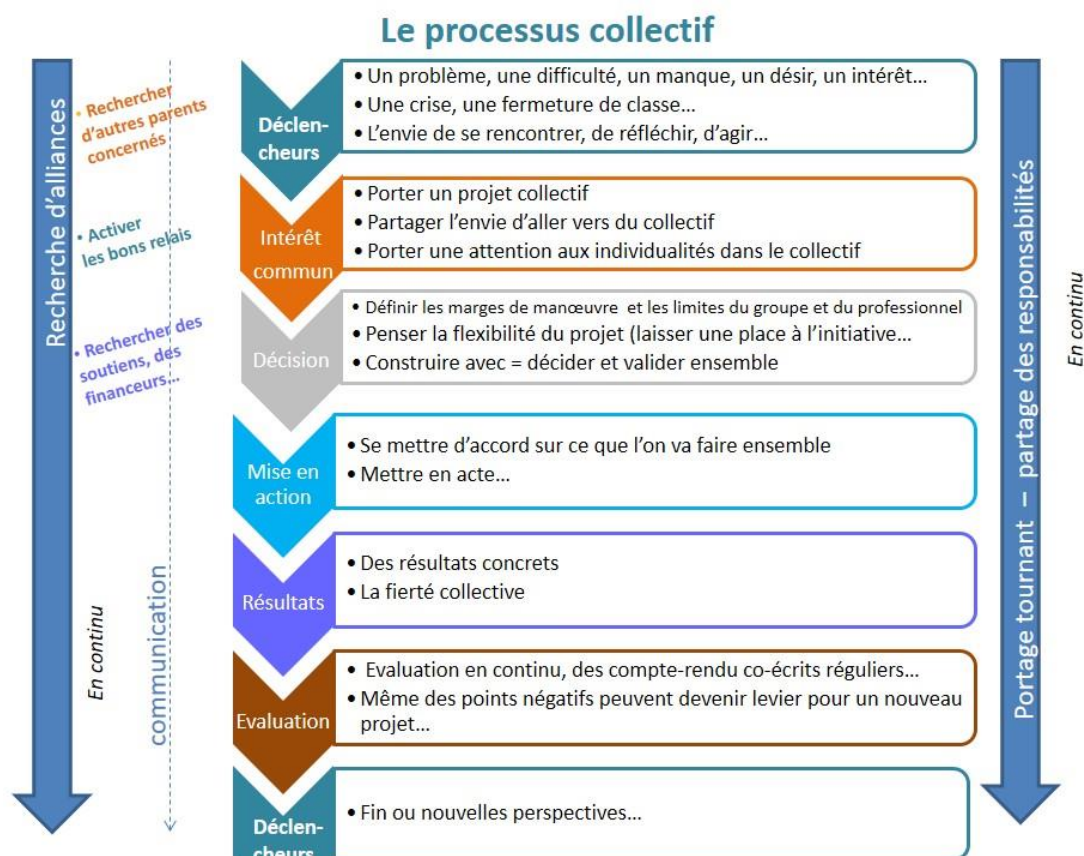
Le processus collectif

Recherche d'alliances

• Rechercher d'autres parents concernés

• Activer les bons relais

• Rechercher des soutiens, des financeurs…

En continu

communication

Déclencheurs
• Un problème, une difficulté, un manque, un désir, un intérêt…
• Une crise, une fermeture de classe…
• L'envie de se rencontrer, de réfléchir, d'agir…

Intérêt commun
• Porter un projet collectif
• Partager l'envie d'aller vers du collectif
• Porter une attention aux individualités dans le collectif

Décision
• Définir les marges de manœuvre et les limites du groupe et du professionnel
• Penser la flexibilité du projet (laisser une place à l'initiative…
• Construire avec = décider et valider ensemble

Mise en action
• Se mettre d'accord sur ce que l'on va faire ensemble
• Mettre en acte…

Résultats
• Des résultats concrets
• La fierté collective

Evaluation
• Evaluation en continu, des compte-rendu co-écrits réguliers…
• Même des points négatifs peuvent devenir levier pour un nouveau projet…

Déclencheurs
• Fin ou nouvelles perspectives…

Portage tournant – partage des responsabilités

En continu